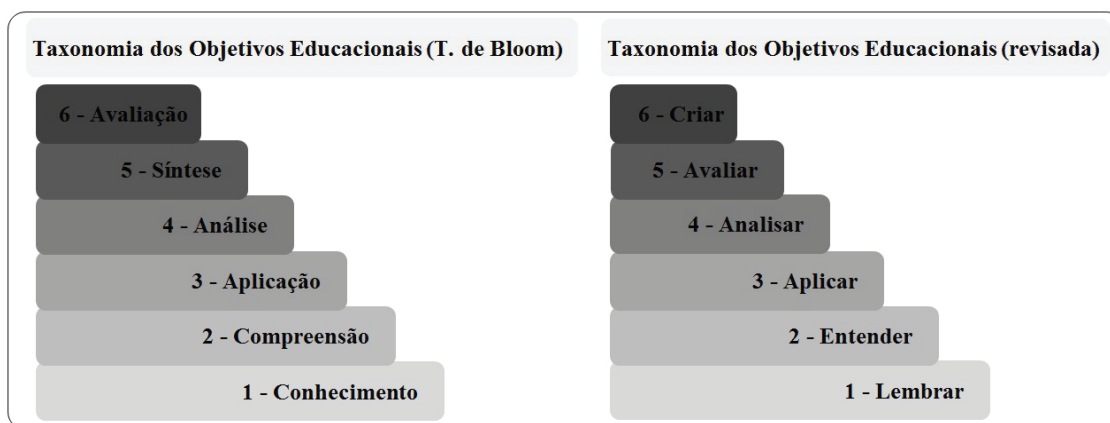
Taxonomia dos Objetivos Educacionais (T. de Bloom)

6 - Avaliação

5 - Síntese

4 - Análise

3 - Aplicação

2 - Compreensão

1 - Conhecimento

Taxonomia dos Objetivos Educacionais (revisada)

6 - Criar

5 - Avaliar

4 - Analisar

3 - Aplicar

2 - Entender

1 - Lembrar